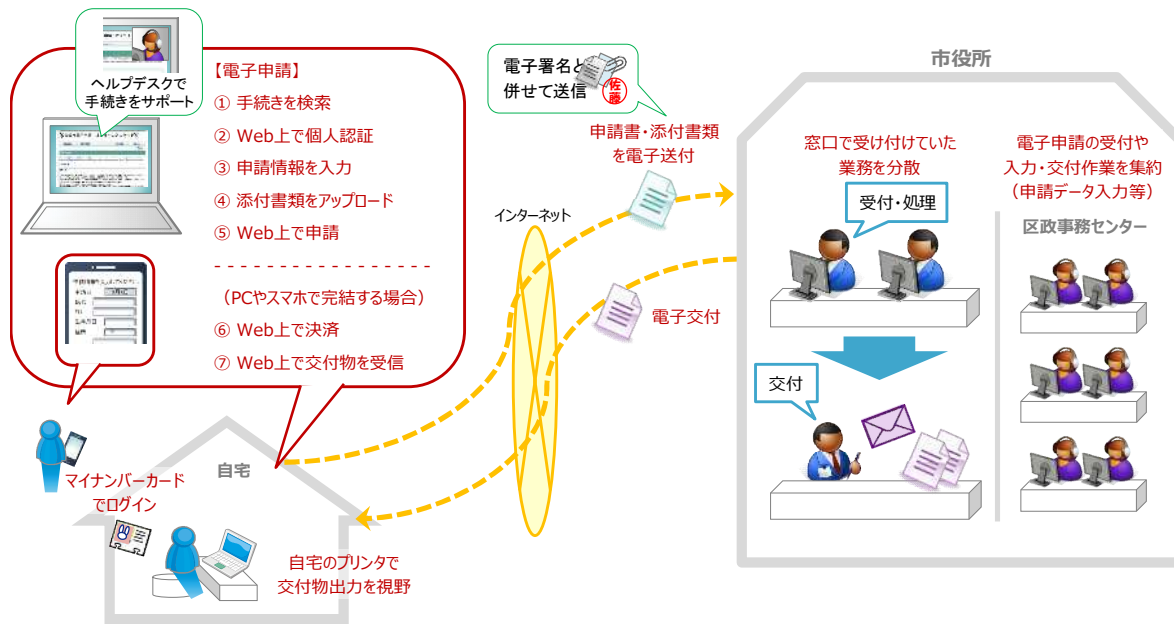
ヘルプデスクで
手続きをサポート

【電子申請】
① 手続きを検索
② Web上で個人認証
③ 申請情報を入力
④ 添付書類をアップロード
⑤ Web上で申請
- - - - - - - - - - - - - - - -
（PCやスマホで完結する場合）
⑥ Web上で決済
⑦ Web上で交付物を受信

電子署名と
併せて送信
佐藤

申請書・添付書類
を電子送付

インターネット

電子交付

マイナンバーカード
でログイン

自宅

自宅のプリンタで
交付物出力を視野

市役所

窓口で受け付けていた
業務を分散

受付・処理

交付

電子申請の受付や
入力・交付作業を集約
（申請データ入力等）

区政事務センター